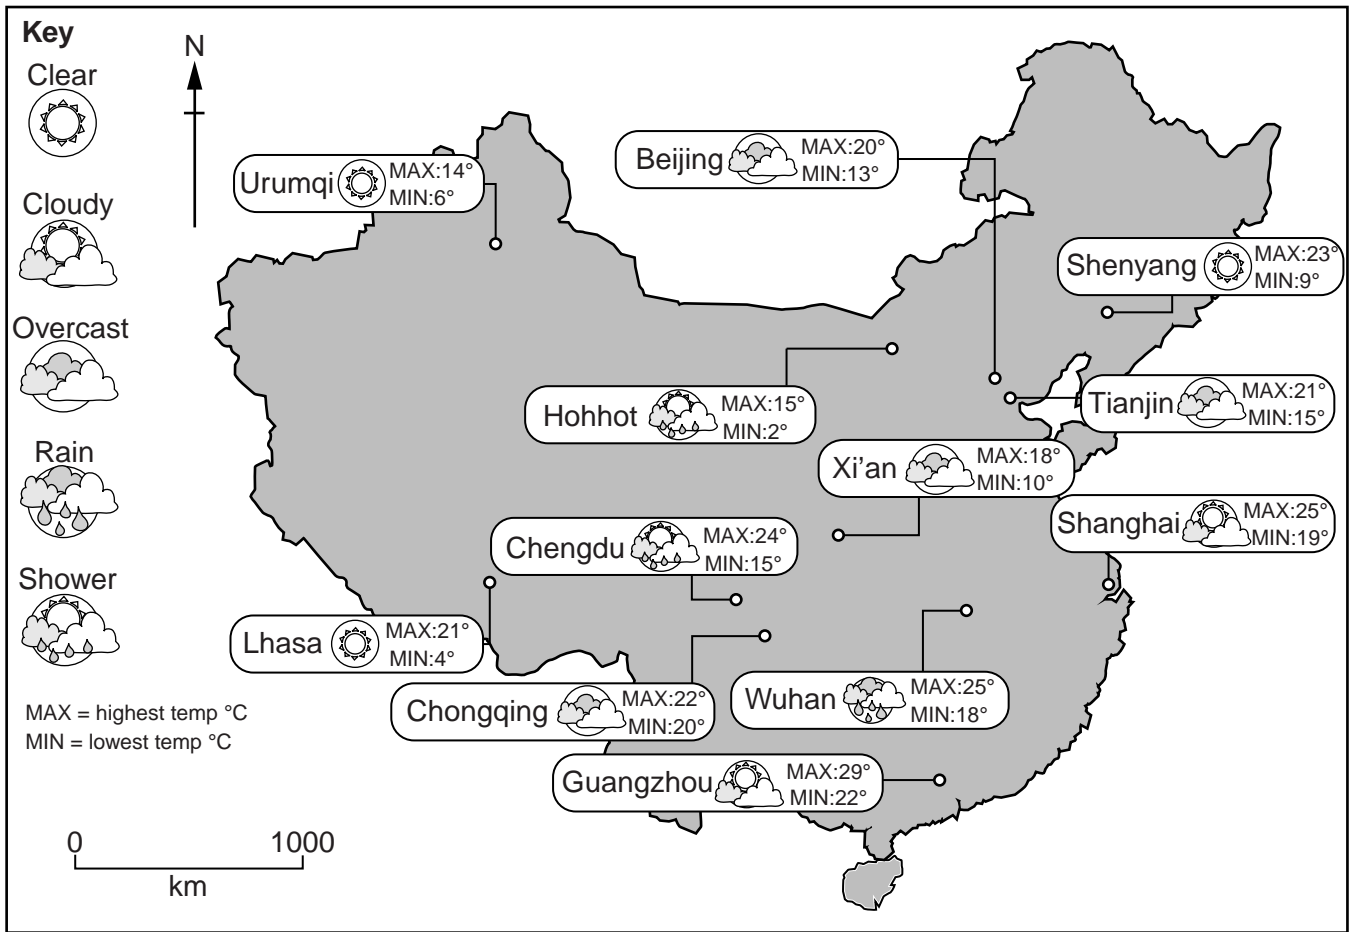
Key
Clear
Cloudy
Overcast
Rain
Shower

N

MAX = highest temp °C
MIN = lowest temp °C

0
1000
km

Urumqi MAX:14° MIN:6°

Beijing MAX:20° MIN:13°

Shenyang MAX:23° MIN:9°

Hohhot MAX:15° MIN:2°

Tianjin MAX:21° MIN:15°

Xi'an MAX:18° MIN:10°

Shanghai MAX:25° MIN:19°

Chengdu MAX:24° MIN:15°

Lhasa MAX:21° MIN:4°

Chongqing MAX:22° MIN:20°

Wuhan MAX:25° MIN:18°

Guangzhou MAX:29° MIN:22°